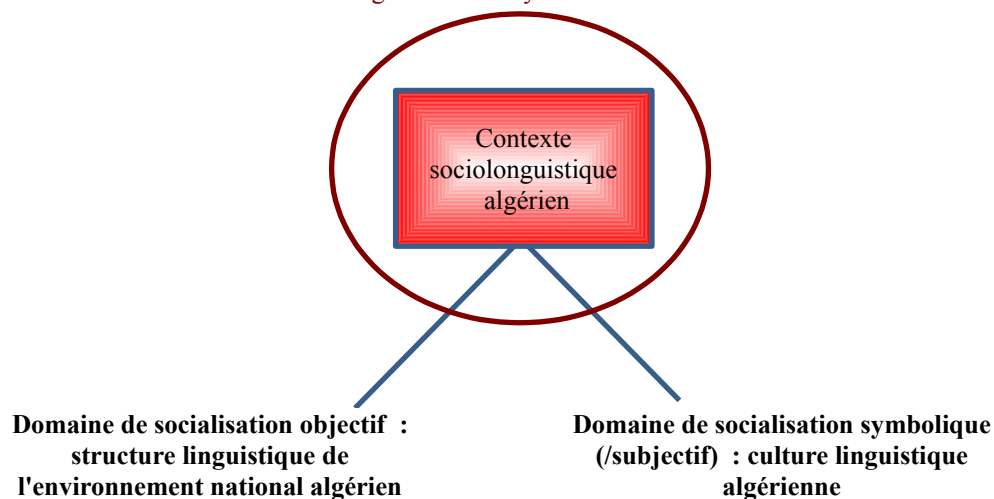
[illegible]

Contexte sociolonguistique algérien

Domaine de socialisation objectif : structure linguistique de l'environnement national algérien

Domaine de socialisation symbolique (/subjectif) : culture linguistique algérienne